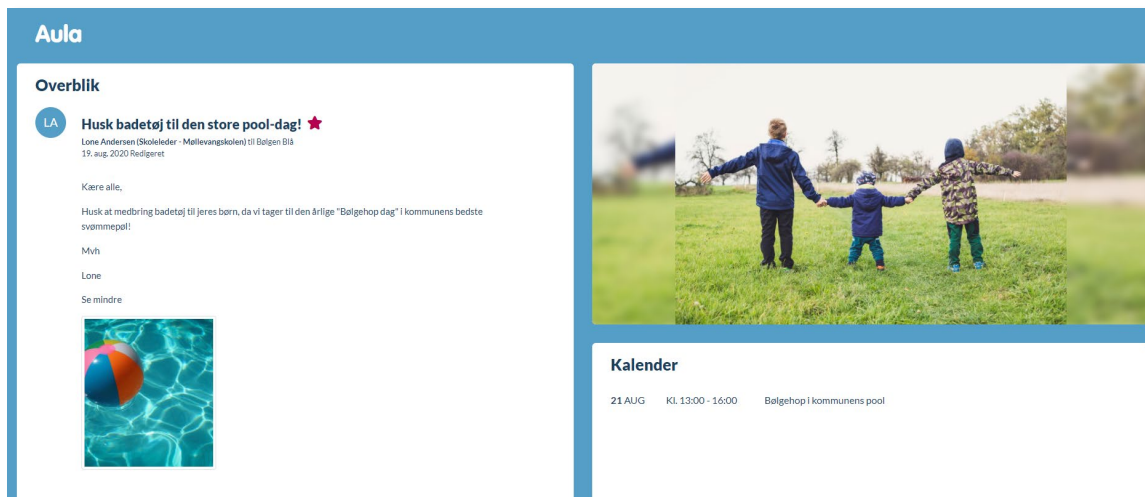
Aula

Overblik

LA

Husk badetøj til den store pool-dag!

Lone Andersen (Skoleleder - Møllevangskolen) til Bølgen Blå
19. aug. 2020 Redigeret

Kære alle,

Husk at medbring badetøj til jeres børn, da vi tager til den årlige "Bølgehop dag" i kommunens bedste svømmepøl!

Mvh

Lone

Se mindre

Kalender

21 AUG Kl. 13:00 - 16:00 Bølgehop i kommunens pool